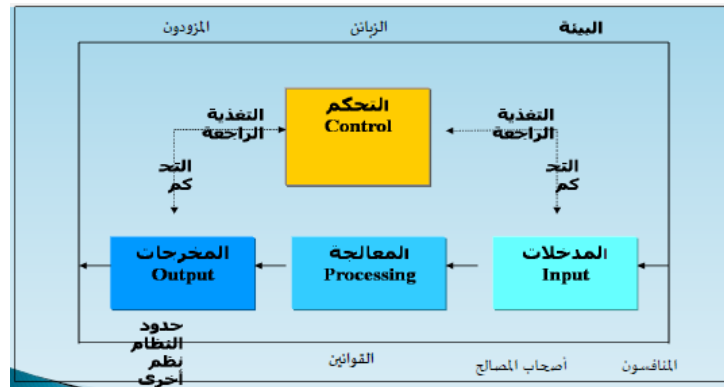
البيئة
الزبائن
المزودون

التحكم
Control

التغذية الراجعة

التغذية الراجعة

التح كم

التح كم

المدخلات
Input

المعالجة
Processing

المخرجات
Output

حدود النظام

نظم أخرى

القوانين
أصحاب المصالح
المنافسون